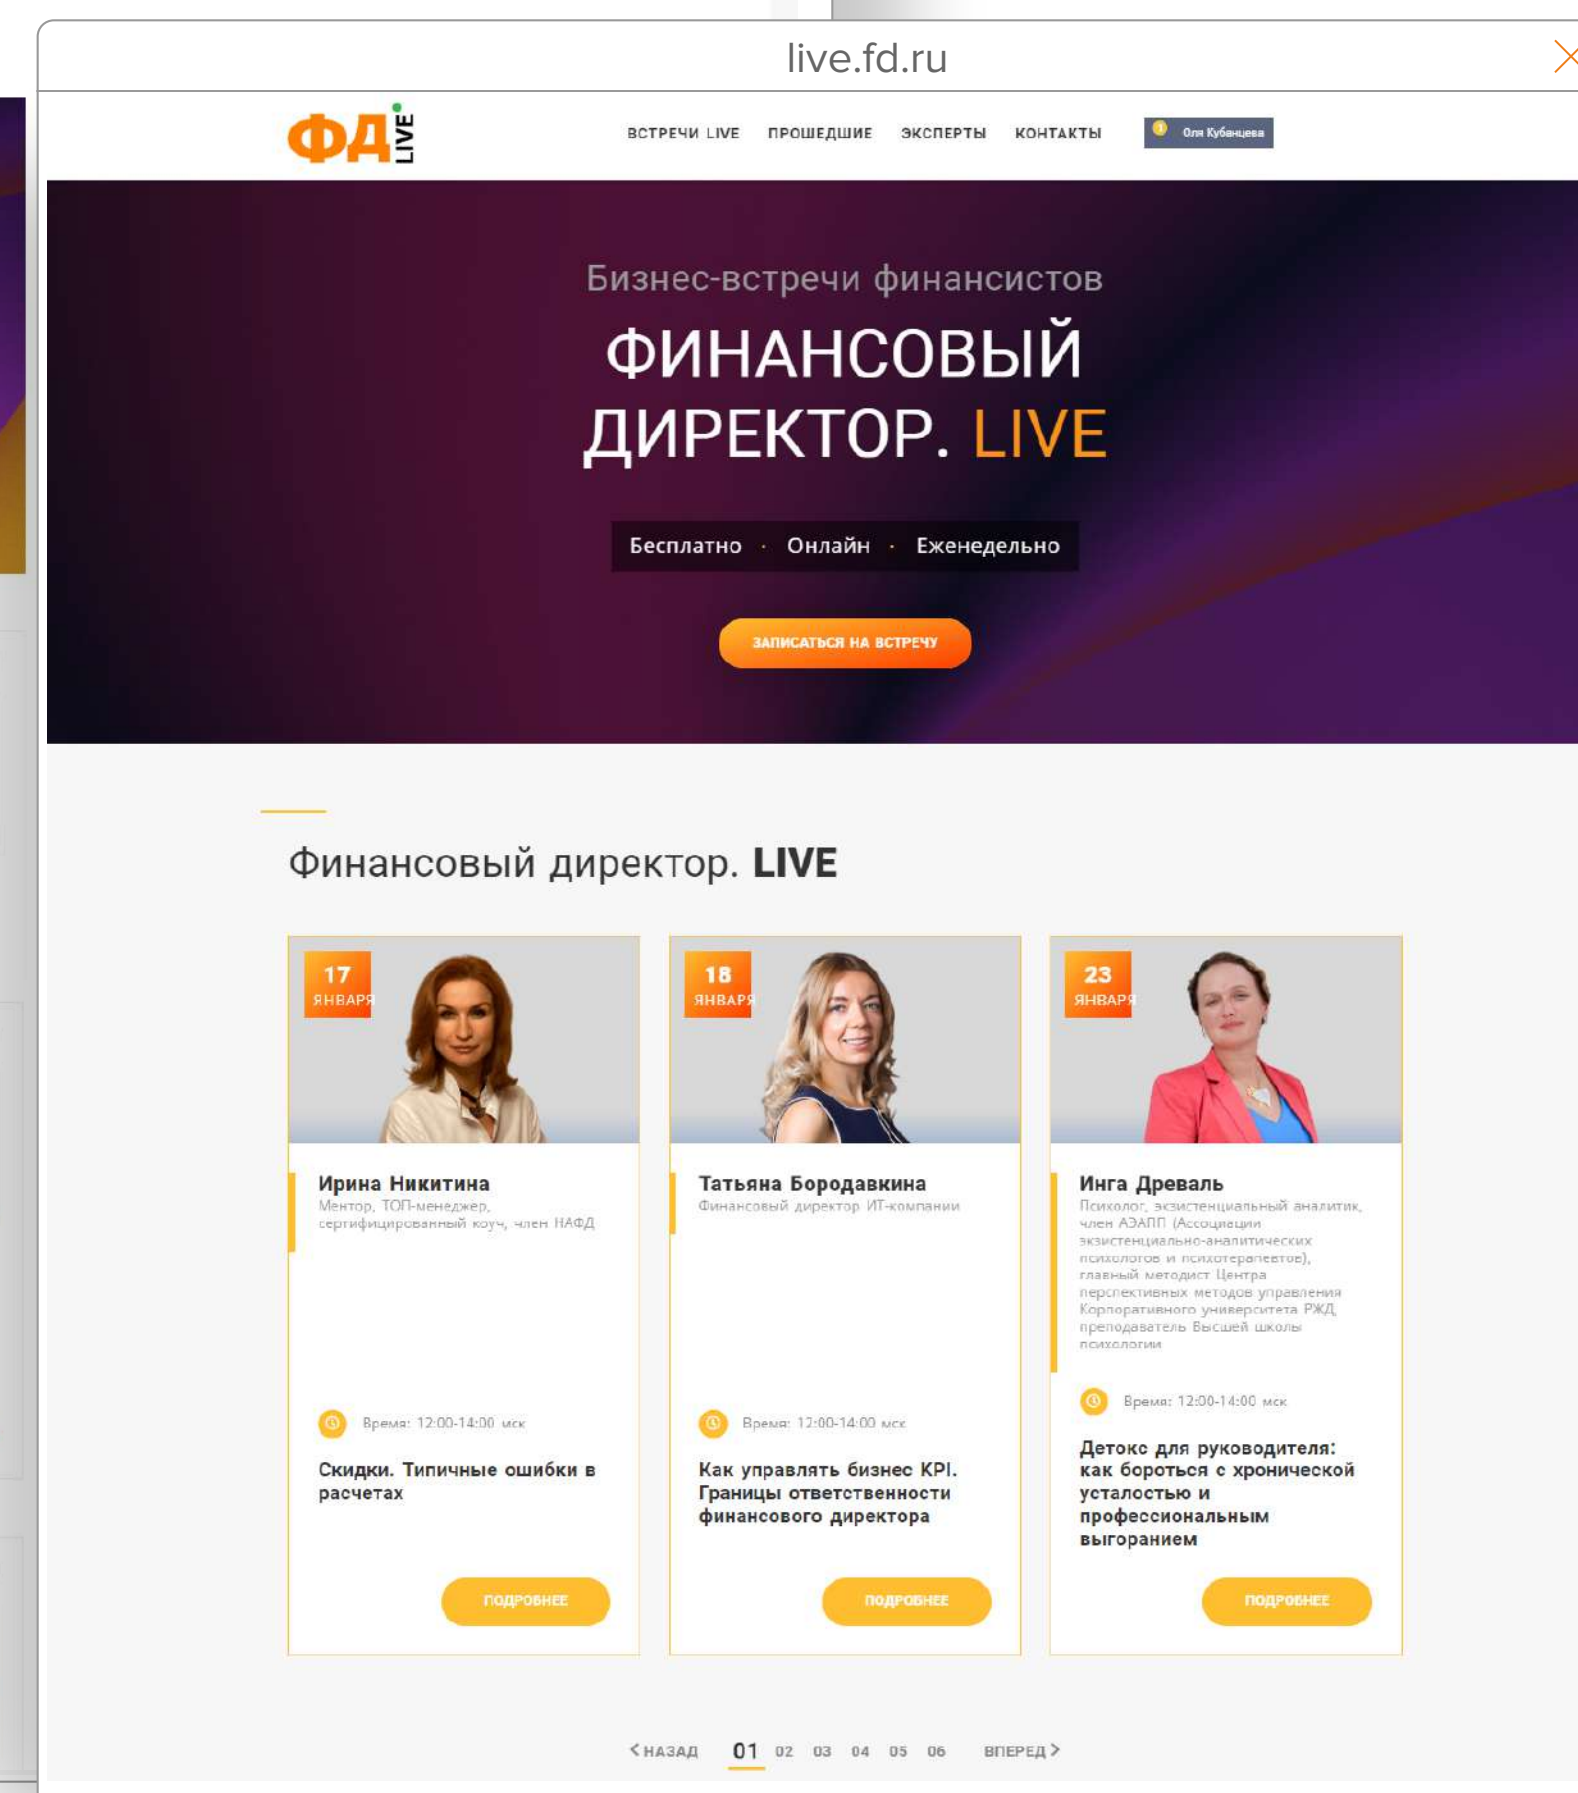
live.fd.ru

ФД LIVE

ВСТРЕЧИ LIVE ПРОШЕДШИЕ ЭКСПЕРТЫ КОНТАКТЫ Оля Кубанцева

Бизнес-встречи финансистов

ФИНАНСОВЫЙ ДИРЕКТОР. LIVE

Бесплатно · Онлайн · Еженедельно

ЗАПИСАТЬСЯ НА ВСТРЕЧУ

Финансовый директор. LIVE

17 ЯНВАРЯ

Ирина Никитина
Ментор, ТОП-менеджер, сертифицированный коуч, член НАФД

Время: 12:00-14:00 мск

Скидки. Типичные ошибки в расчетах

ПОДРОБНЕЕ

18 ЯНВАРЯ

Татьяна Бородавкина
Финансовый директор ИТ-компании

Время: 12:00-14:00 мск

Как управлять бизнес KPI. Границы ответственности финансового директора

ПОДРОБНЕЕ

23 ЯНВАРЯ

Инга Древаль
Психолог, экзистенциальный аналитик, член АЭАПП (Ассоциации экзистенциально-аналитических психологов и психотерапевтов), главный методист Центра перспективных методов управления Корпоративного университета РЖД, преподаватель Высшей школы психологии

Время: 12:00-14:00 мск

Детокс для руководителя: как бороться с хронической усталостью и профессиональным выгоранием

ПОДРОБНЕЕ

< НАЗАД 01 02 03 04 05 06 ВПЕРЕД >